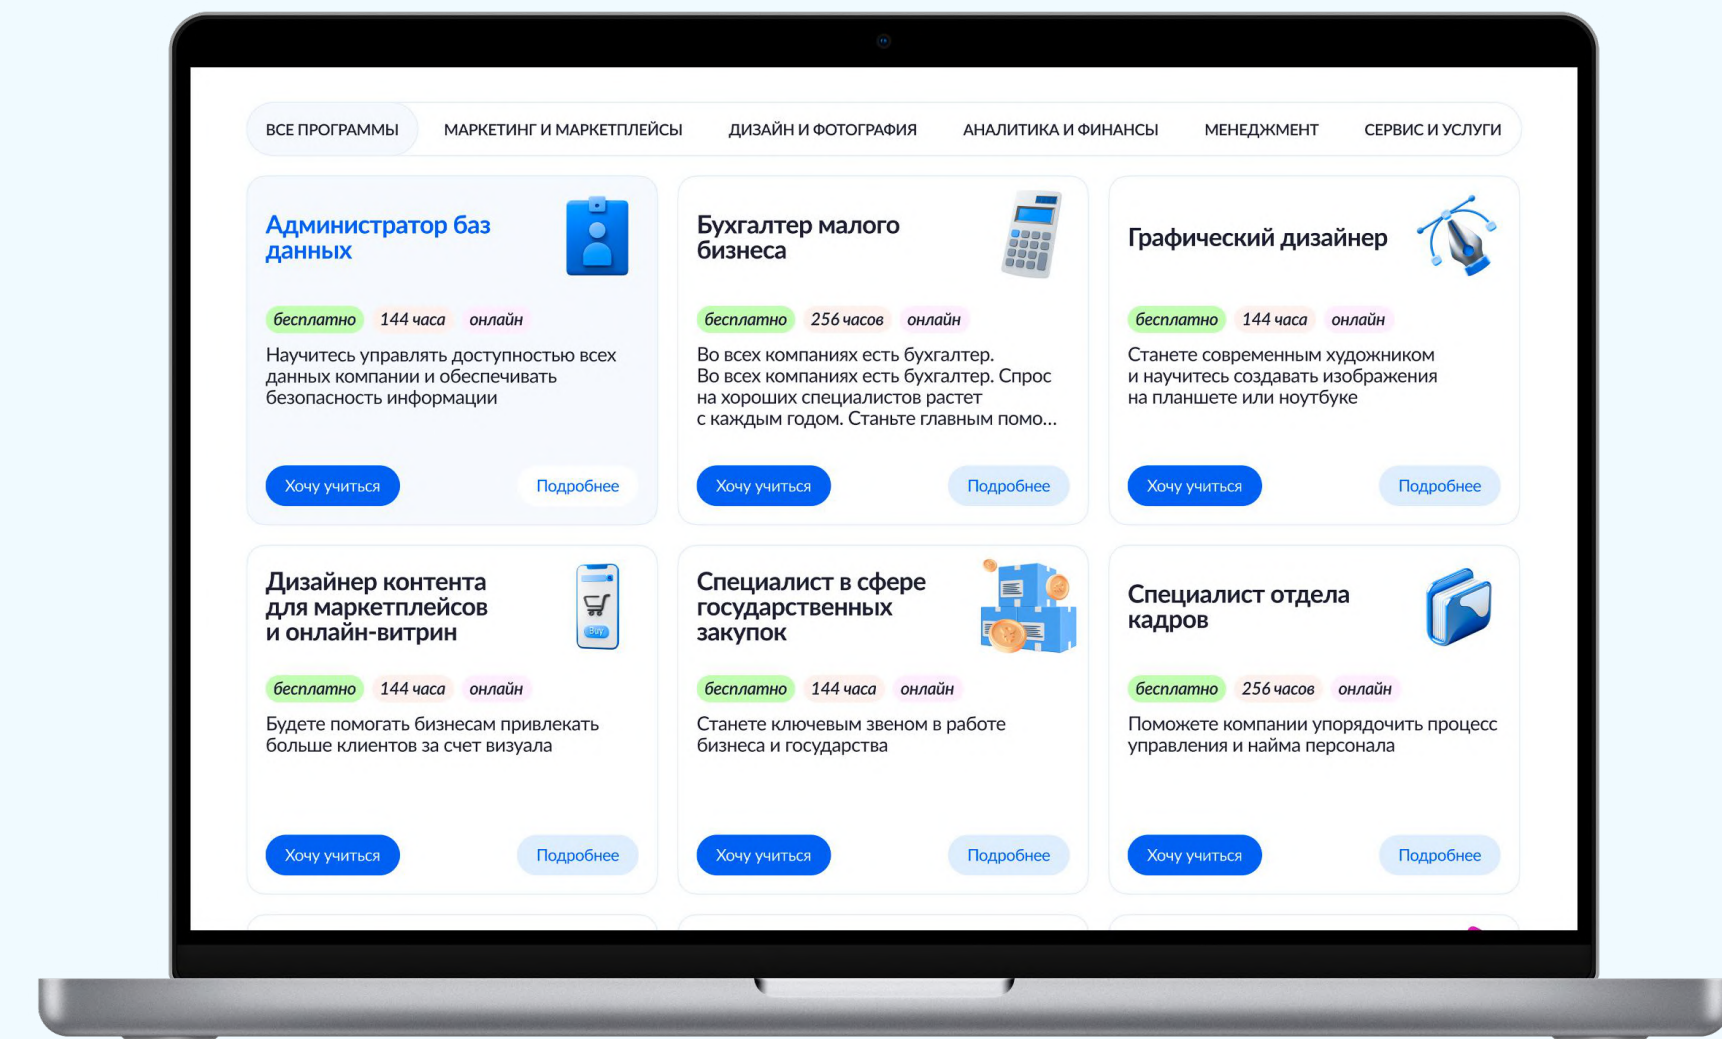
ВСЕ ПРОГРАММЫ МАРКЕТИНГ И МАРКЕТПЛЕЙСЫ ДИЗАЙН И ФОТОГРАФИЯ АНАЛИТИКА И ФИНАНСЫ МЕНЕДЖМЕНТ СЕРВИС И УСЛУГИ

Администратор баз данных

бесплатно 144 часа онлайн

Научитесь управлять доступностью всех данных компании и обеспечивать безопасность информации

Хочу учиться Подробнее

Бухгалтер малого бизнеса

бесплатно 256 часов онлайн

Во всех компаниях есть бухгалтер. Во всех компаниях есть бухгалтер. Спрос на хороших специалистов растет с каждым годом. Станьте главным помо...

Хочу учиться Подробнее

Графический дизайнер

бесплатно 144 часа онлайн

Станете современным художником и научитесь создавать изображения на планшете или ноутбуке

Хочу учиться Подробнее

Дизайнер контента для маркетплейсов и онлайн-витрин

бесплатно 144 часа онлайн

Будете помогать бизнесам привлекать больше клиентов за счет визуала

Хочу учиться Подробнее

Специалист в сфере государственных закупок

бесплатно 144 часа онлайн

Станете ключевым звеном в работе бизнеса и государства

Хочу учиться Подробнее

Специалист отдела кадров

бесплатно 256 часов онлайн

Поможете компании упорядочить процесс управления и найма персонала

Хочу учиться Подробнее